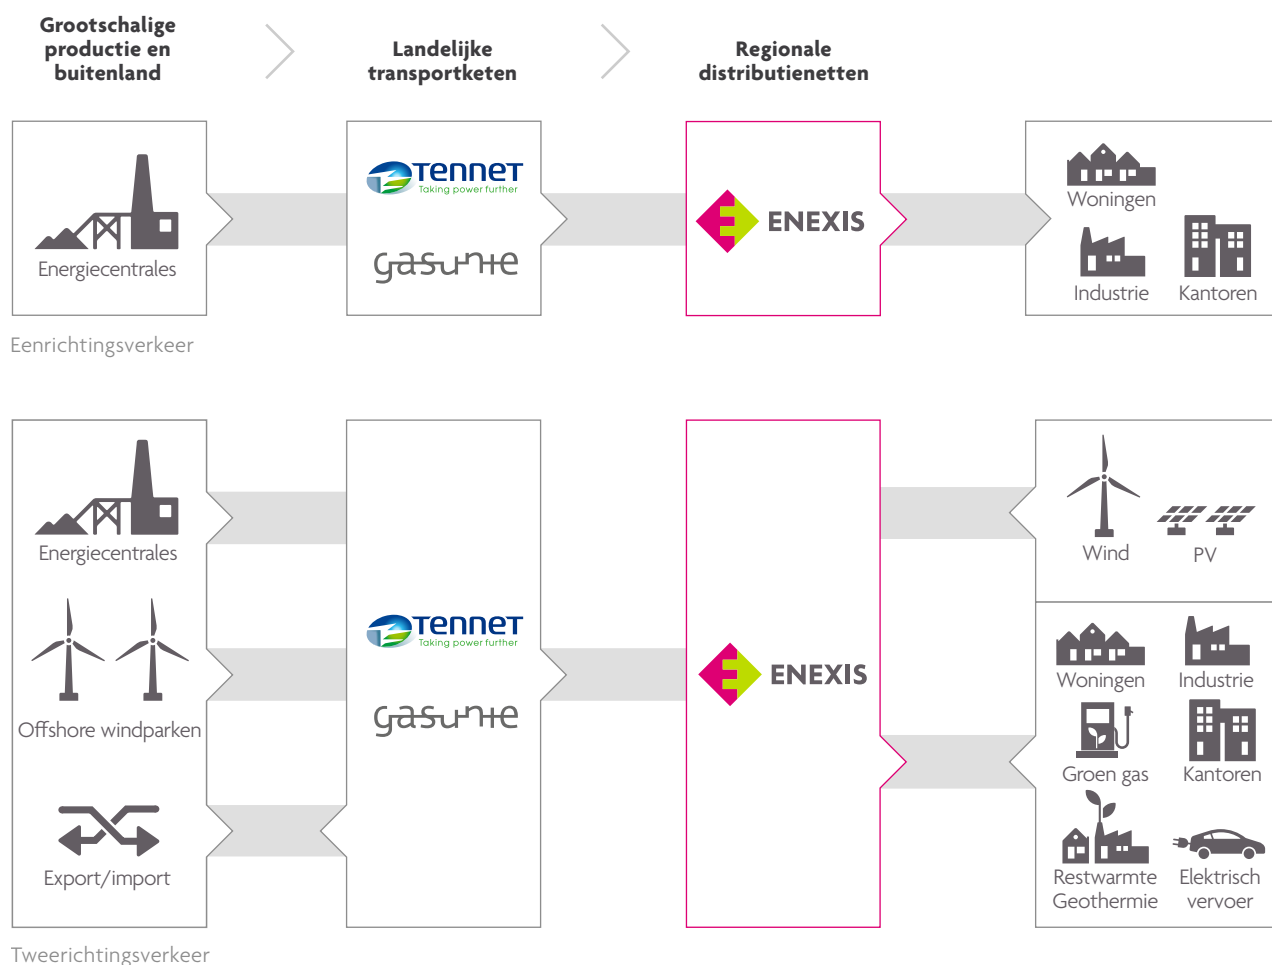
Grootschalige productie en buitenland

Landelijke transportketen

Regionale distributienetten

Energiecentrales

TenneT
Taking power further

gasunie

ENEXIS

Woningen

Industrie

Kantoren

Eenrichtingsverkeer

Energiecentrales

Offshore windparken

Export/import

TenneT
Taking power further

gasunie

ENEXIS

Wind

PV

Woningen

Industrie

Groen gas

Kantoren

Restwarmte Geothermie

Elektrisch vervoer

Tweerichtingsverkeer